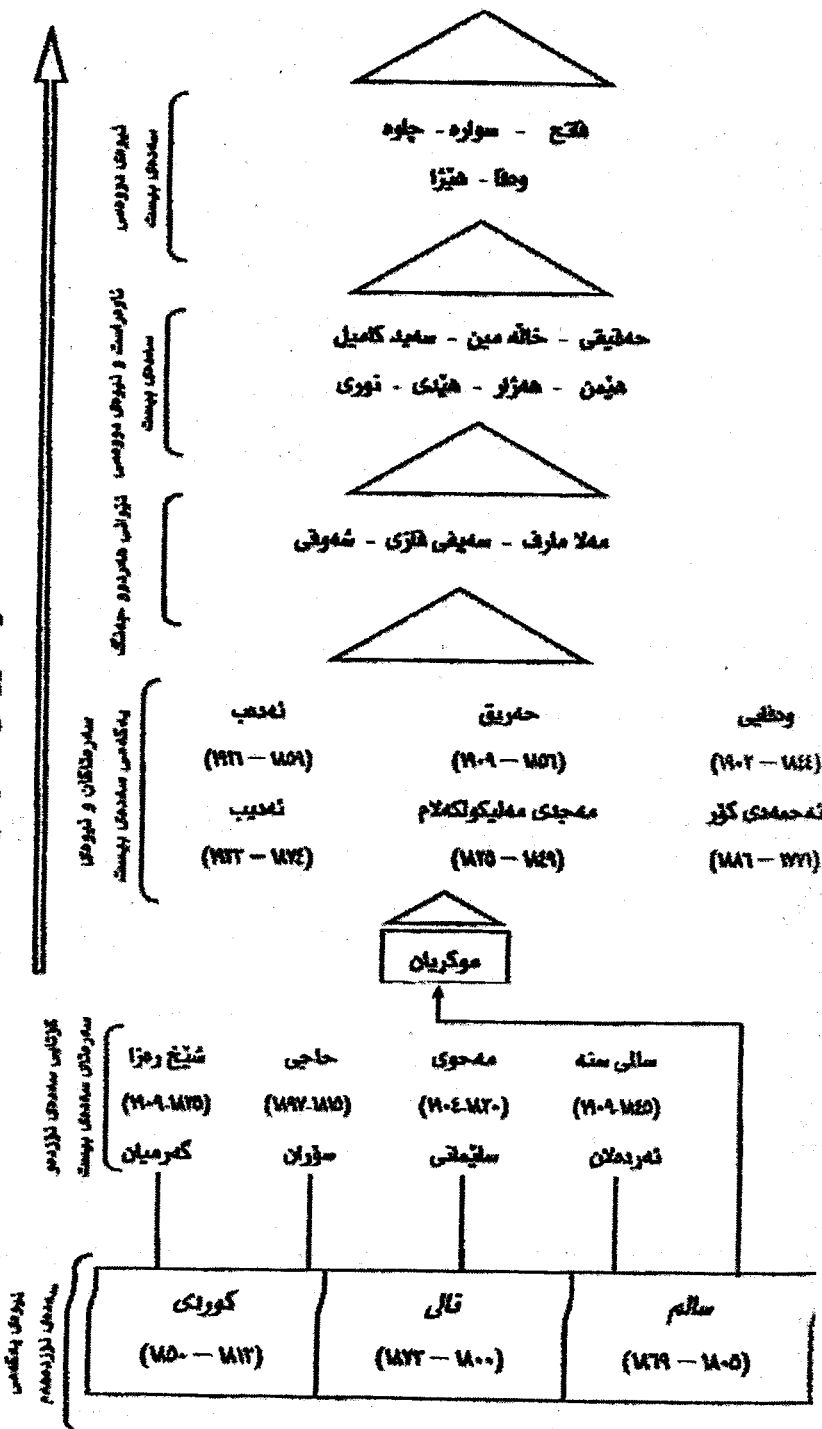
فەتح - سوارە - چاوە
وەفا - هێژا

نیوەی دووەمی سەدەی بیست

حەقیقی - خاڵە مین - سەید کامیل
هێمن - هەژار - هێدی - نوری

ناوەڕاست و نیوەی دووەمی سەدەی بیست

مەلا مارف - سەیفی قازی - شەوقی

نێوانی هەردوو جەنگ

ئەدەب
(١٩١٨ — ١٨٥٩)
ئەدیب
(١٩١٣ — ١٨٧٤)

حەریق
(١٩٠٩ — ١٨٥٦)
مەجدی مەلیکولکەلام
(١٨٧٥ — ١٨٤٩)

وەفایی
(١٩٠٢ — ١٨٤٤)
ئەحمەدی کۆر
(١٨٨٦ — ١٧٧١)

سەرەتاکان و نیوەکا پەرەگرتنی سەدەی بیست

موکریان

شێخ رەزا
(١٩٠٩-١٨٣٥)
گەرمیان

حاجی
(١٨٩٧-١٨١٥)
سۆران

مەحوی
(١٩٠٤-١٨٣٠)
سلێمانی

سالی سنە
(١٩٠٩-١٨٤٥)
ئەردەڵان

کۆتایی سەدەی نۆزدەو سەرەتای سەدەی بیست

کوردی
(١٨٥٠ — ١٨١٢)

نالی
(١٨٧٣ — ١٨٠٠)

سالم
(١٨٦٩ — ١٨٠٥)

نیوەی یەکەمی سەدەی نۆزدەهەم